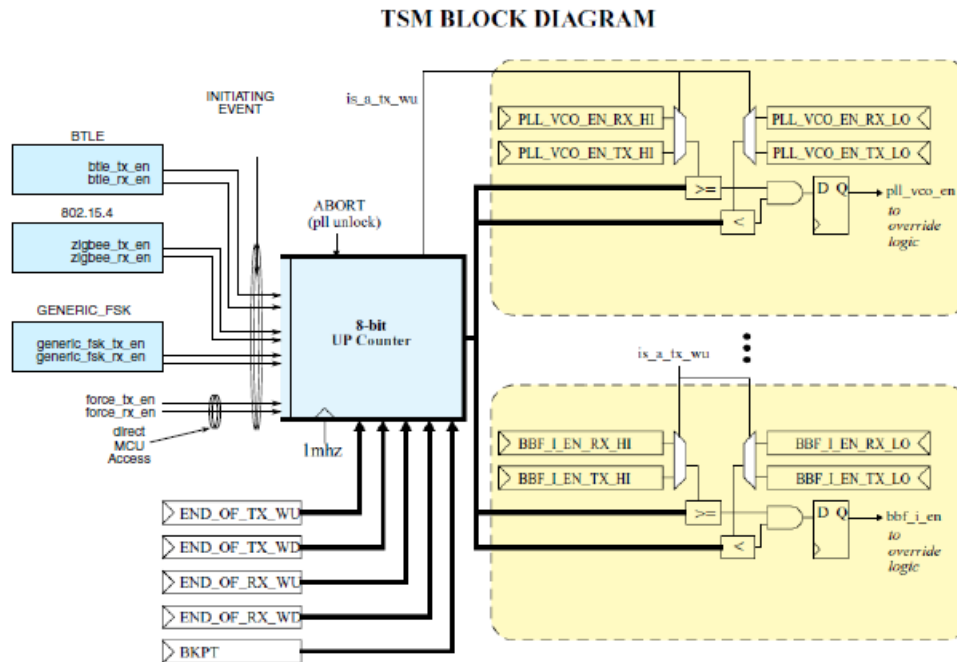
TSM BLOCK DIAGRAM

INITIATING EVENT

is_a_tx_wu

BTLE

btle_tx_en
btle_rx_en

802.15.4

zigbee_tx_en
zigbee_rx_en

GENERIC_FSK

generic_fsk_tx_en
generic_fsk_rx_en

force_tx_en
force_rx_en

direct MCU Access

ABORT
(pll unlock)

8-bit
UP Counter

1mhz

PLL_VCO_EN_RX_HI
PLL_VCO_EN_TX_HI
PLL_VCO_EN_RX_LO
PLL_VCO_EN_TX_LO

>=
<

D Q

pll_vco_en
to override logic

is_a_tx_wu

BBF_I_EN_RX_HI
BBF_I_EN_TX_HI
BBF_I_EN_RX_LO
BBF_I_EN_TX_LO

>=
<

D Q

bbf_i_en
to override logic

END_OF_TX_WU
END_OF_TX_WD
END_OF_RX_WU
END_OF_RX_WD
BKPT